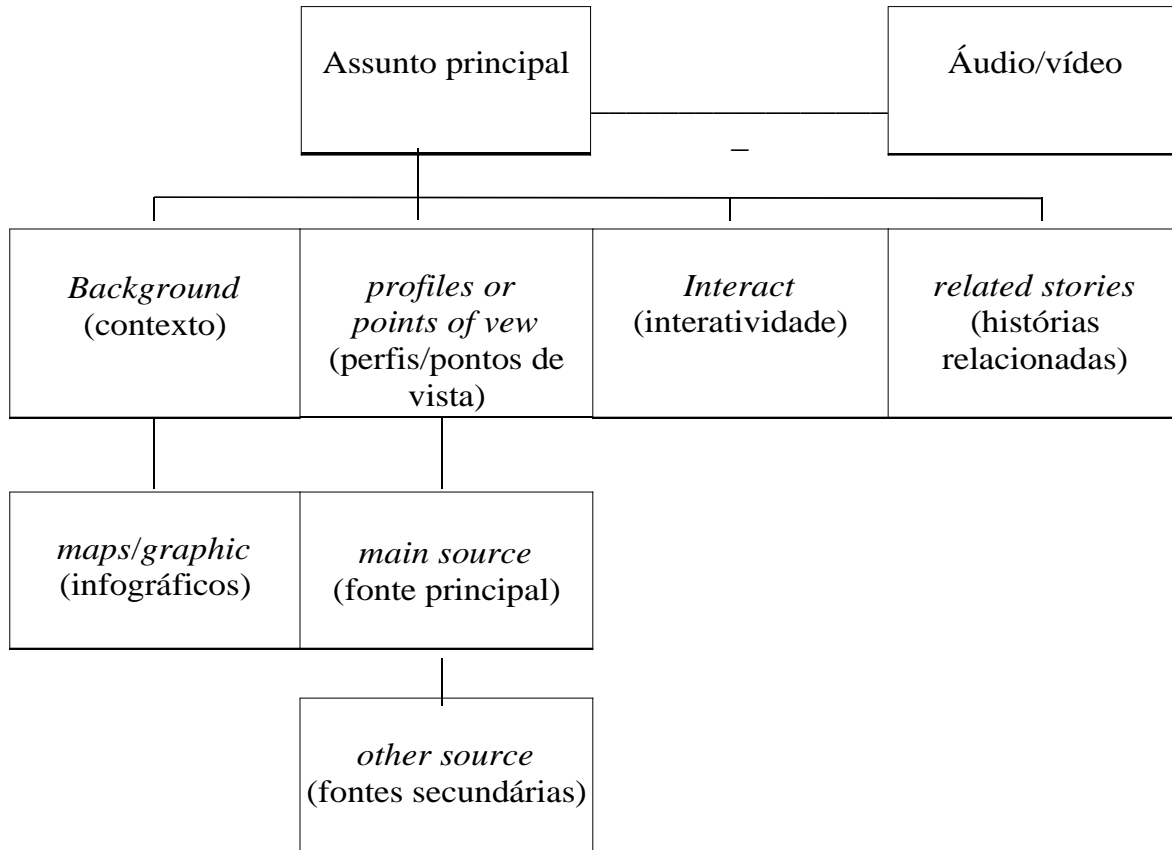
Assunto principal

Áudio/vídeo

–

*Background* (contexto)

*profiles or points of vew* (perfis/pontos de vista)

*Interact* (interatividade)

*related stories* (histórias relacionadas)

*maps/graphic* (infográficos)

*main source* (fonte principal)

*other source* (fontes secundárias)